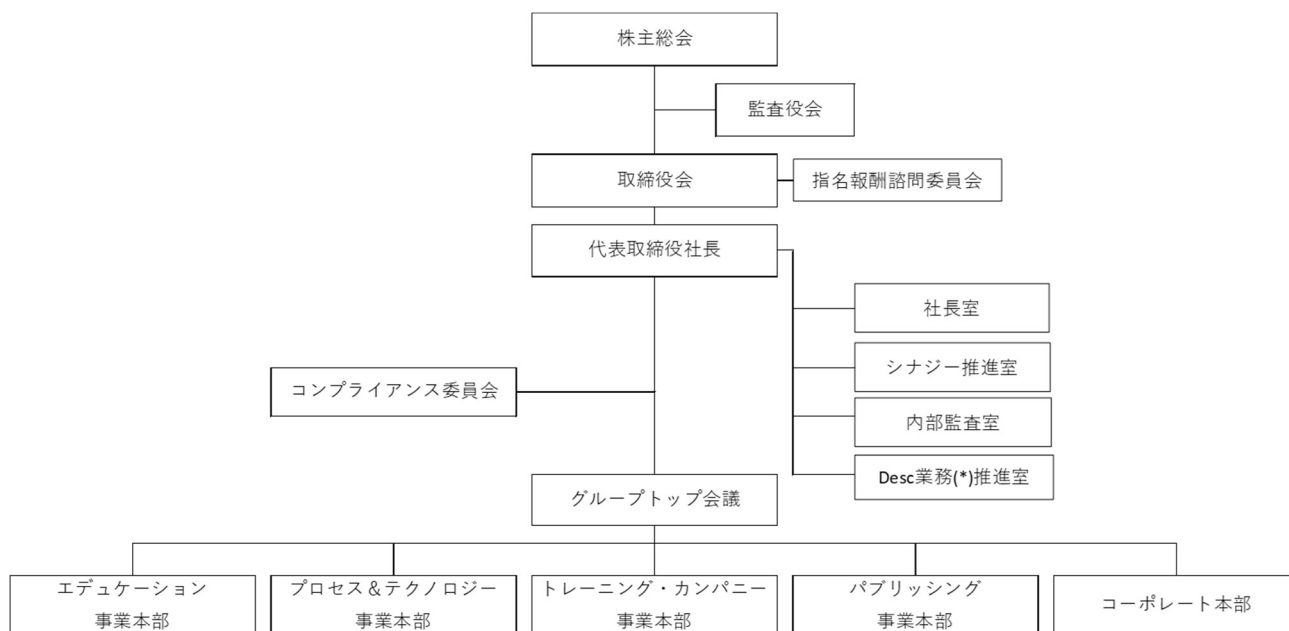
株主総会

監査役会

取締役会

指名報酬諮問委員会

代表取締役社長

社長室

シナジー推進室

コンプライアンス委員会

内部監査室

Desc業務(*)推進室

グループトップ会議

エデュケーション事業本部

プロセス＆テクノロジー事業本部

トレーニング・カンパニー事業本部

パブリッシング事業本部

コーポレート本部